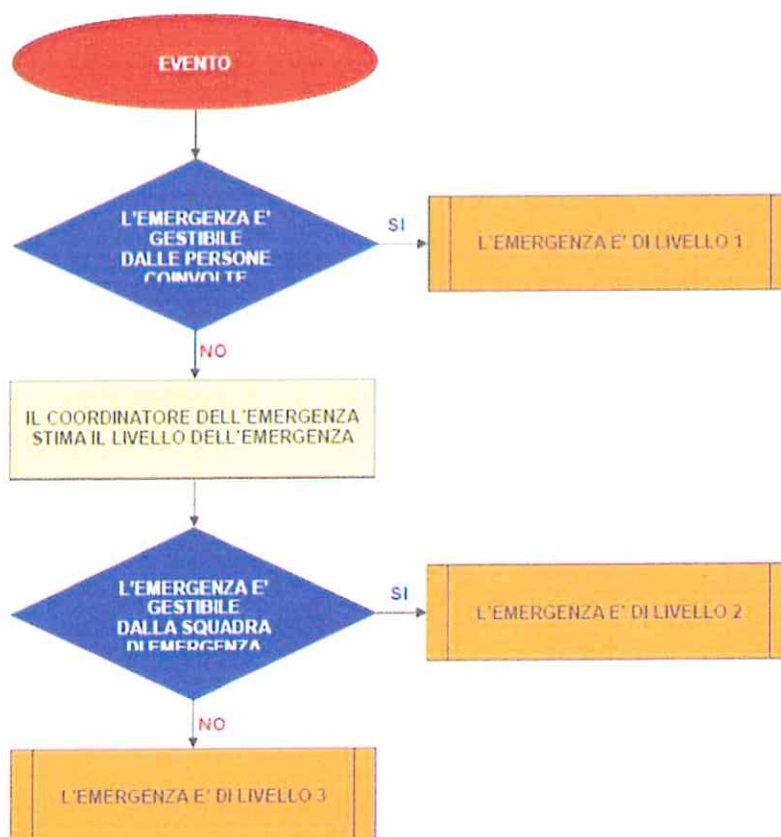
EVENTO

L'EMERGENZA E' GESTIBILE DALLE PERSONE COINVOLTE

SI

L'EMERGENZA E' DI LIVELLO 1

NO

IL COORDINATORE DELL'EMERGENZA STIMA IL LIVELLO DELL'EMERGENZA

L'EMERGENZA E' GESTIBILE DALLA SQUADRA DI EMERGENZA

SI

L'EMERGENZA E' DI LIVELLO 2

NO

L'EMERGENZA E' DI LIVELLO 3